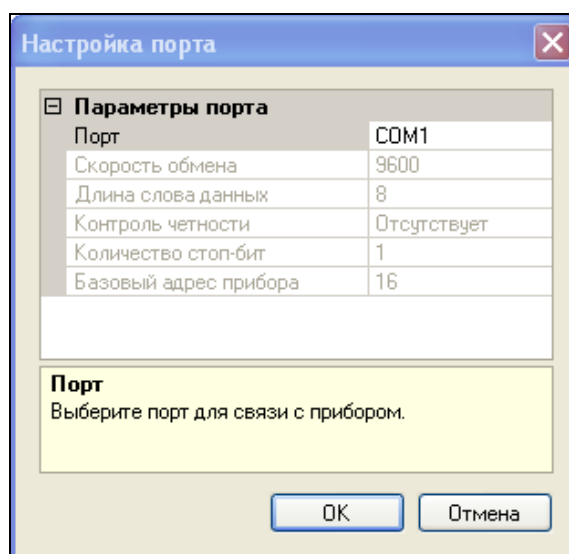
Настройка порта

⊟ Параметры порта

| | |
|---|---|
| Порт | COM1 |
| Скорость обмена | 9600 |
| Длина слова данных | 8 |
| Контроль четности | Отсутствует |
| Количество стоп-бит | 1 |
| Базовый адрес прибора | 16 |

Порт
Выберите порт для связи с прибором.

OK
Отмена